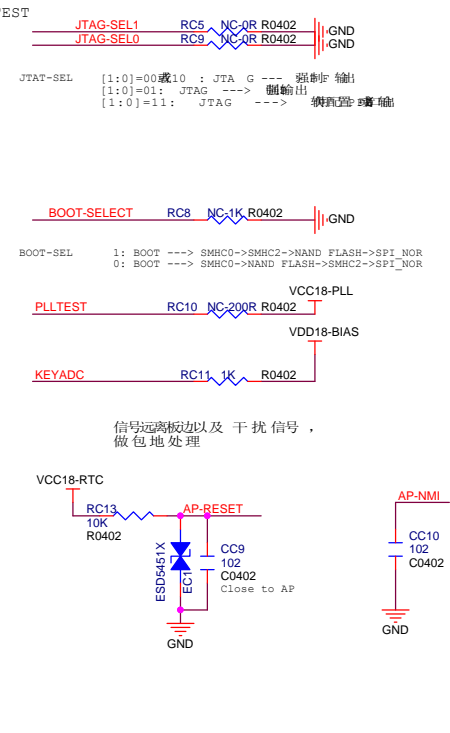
EST

JTAG-SEL1 RC5 NC-0R R0402 GND
JTAG-SEL0 RC9 NC-0R R0402 GND

JTAT-SEL [1:0]=00或10 : JTA G --- 强制F 输出
[1:0]=01: JTAG ---> 删输出
[1:0]=11: JTAG ---> 软件配置 F 输出

BOOT-SELECT RC8 NC-1K R0402 GND

BOOT-SEL 1: BOOT ---> SMHC0->SMHC2->NAND FLASH->SPI_NOR
0: BOOT ---> SMHC0->NAND FLASH->SMHC2->SPI_NOR

VCC18-PLL
PLLTEST RC10 NC-200R R0402

VDD18-BIAS
KEYADC RC11 1K R0402

信号远离板边以及 干 扰 信号 ，做 包 地 处 理

VCC18-RTC
RC13
10K
R0402
AP-RESET
ESD5451X
EC1
CC9
102
C0402
Close to AP
GND

AP-NMI
CC10
102
C0402
GND